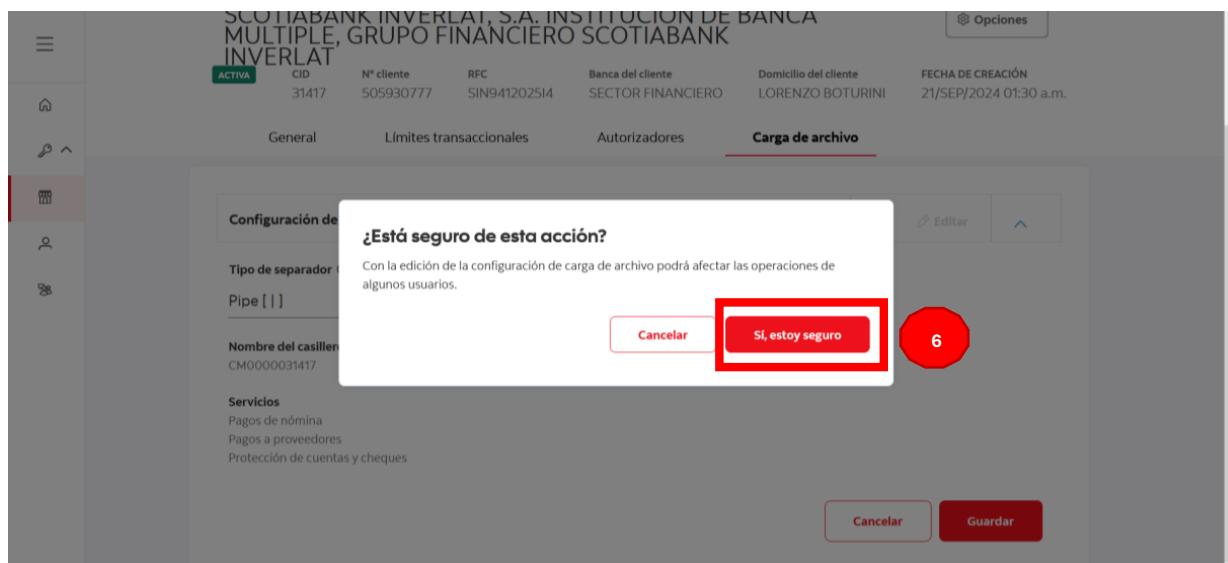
SCOTIABANK INVERLAT, S.A. INSTITUCION DE BANCA MULTIPLE, GRUPO FINANCIERO SCOTIABANK INVERLAT

Opciones

ACTIVA

| CID | Nº cliente | RFC | Banca del cliente | Domicilio del cliente | FECHA DE CREACIÓN |
|---|---|---|---|---|---|
| 31417 | 505930777 | SIN9412025I4 | SECTOR FINANCIERO | LORENZO BOTURINI | 21/SEP/2024 01:30 a.m. |

General Límites transaccionales Autorizadores Carga de archivo

Configuración de

Editar

Tipo de separador

Pipe [ | ]

Nombre del casiller

CM0000031417

Servicios
Pagos de nómina
Pagos a proveedores
Protección de cuentas y cheques

¿Está seguro de esta acción?

Con la edición de la configuración de carga de archivo podrá afectar las operaciones de algunos usuarios.

Cancelar

Sí, estoy seguro

6

Cancelar

Guardar